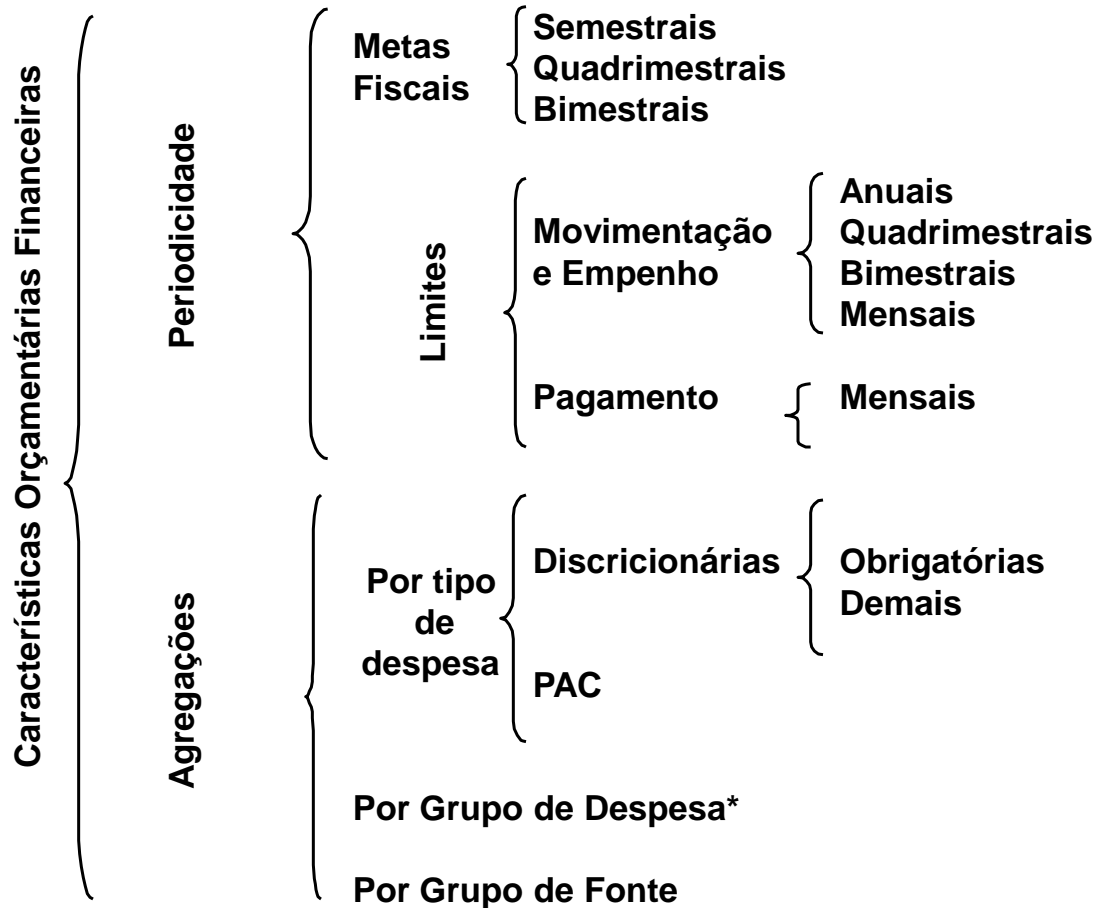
Características Orçamentárias Financeiras

Periodicidade

Metas Fiscais

Semestrais
Quadrimestrais
Bimestrais

Limites

Movimentação e Empenho

Anuais
Quadrimestrais
Bimestrais
Mensais

Pagamento

Mensais

Agregações

Por tipo de despesa

Discricionárias

Obrigatórias
Demais

PAC

Por Grupo de Despesa*

Por Grupo de Fonte